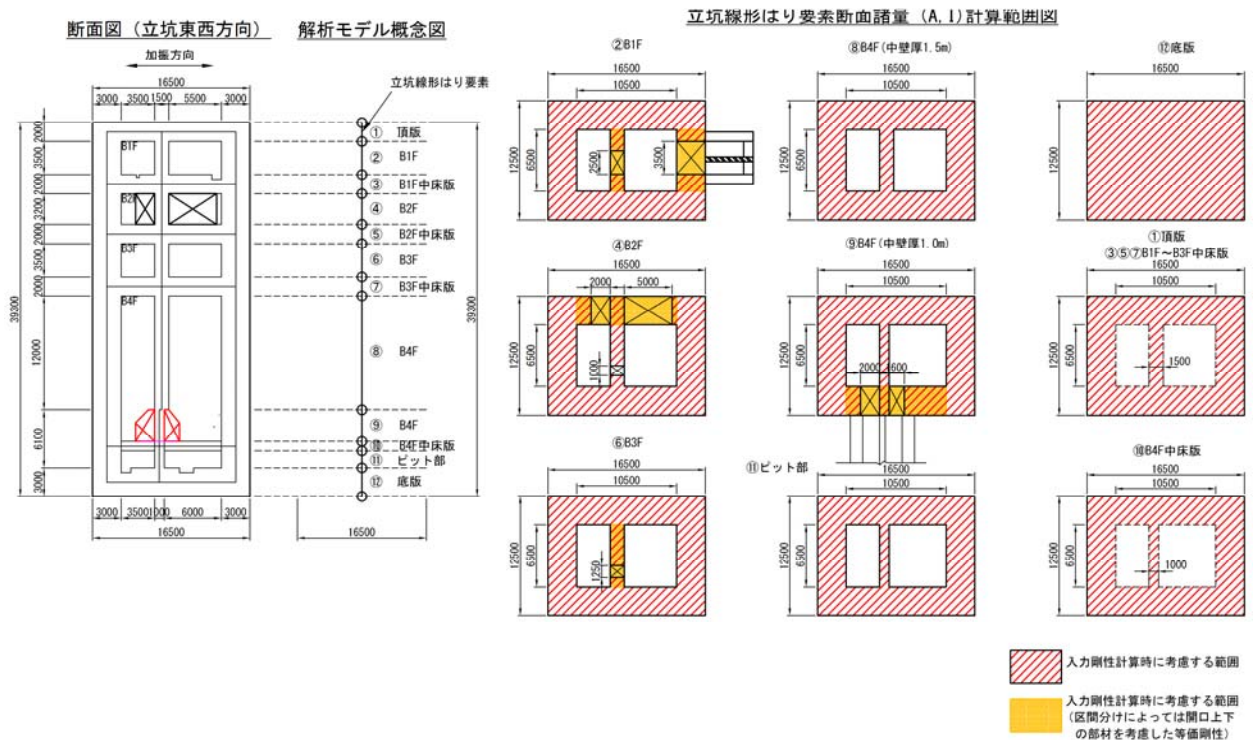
断面図（立坑東西方向）

加振方向

16500
3000 3500 1500 5500 3000

B1F
B2F
B3F
B4F

2000 3500 2000 3200 2000 3500 2000 12000 6100 3000
39300

3000 3500 1000 6000 3000
16500

解析モデル概念図

立坑線形はり要素
① 頂版
② B1F
③ B1F中床版
④ B2F
⑤ B2F中床版
⑥ B3F
⑦ B3F中床版
⑧ B4F
⑨ B4F
⑩ B4F中床版
⑪ ピット部
⑫ 底版

39300
16500

立坑線形はり要素断面諸量（A, I）計算範囲図

②B1F
16500
10500
12500
6500
2500
3500

⑧B4F（中壁厚1.5m）
16500
10500
12500
6500

⑫底版
16500
12500

④B2F
16500
2000 5000
12500
6500
1000

⑨B4F（中壁厚1.0m）
16500
10500
12500
6500
2000 1600

①頂版
③⑤⑦B1F～B3F中床版
16500
10500
12500
6500
1500

⑥B3F
16500
10500
12500
6500
1250

⑪ピット部
16500
10500
12500
6500

⑩B4F中床版
16500
10500
12500
6500
1000

入力剛性計算時に考慮する範囲

入力剛性計算時に考慮する範囲
（区間分けによっては開口上下の部材を考慮した等価剛性）